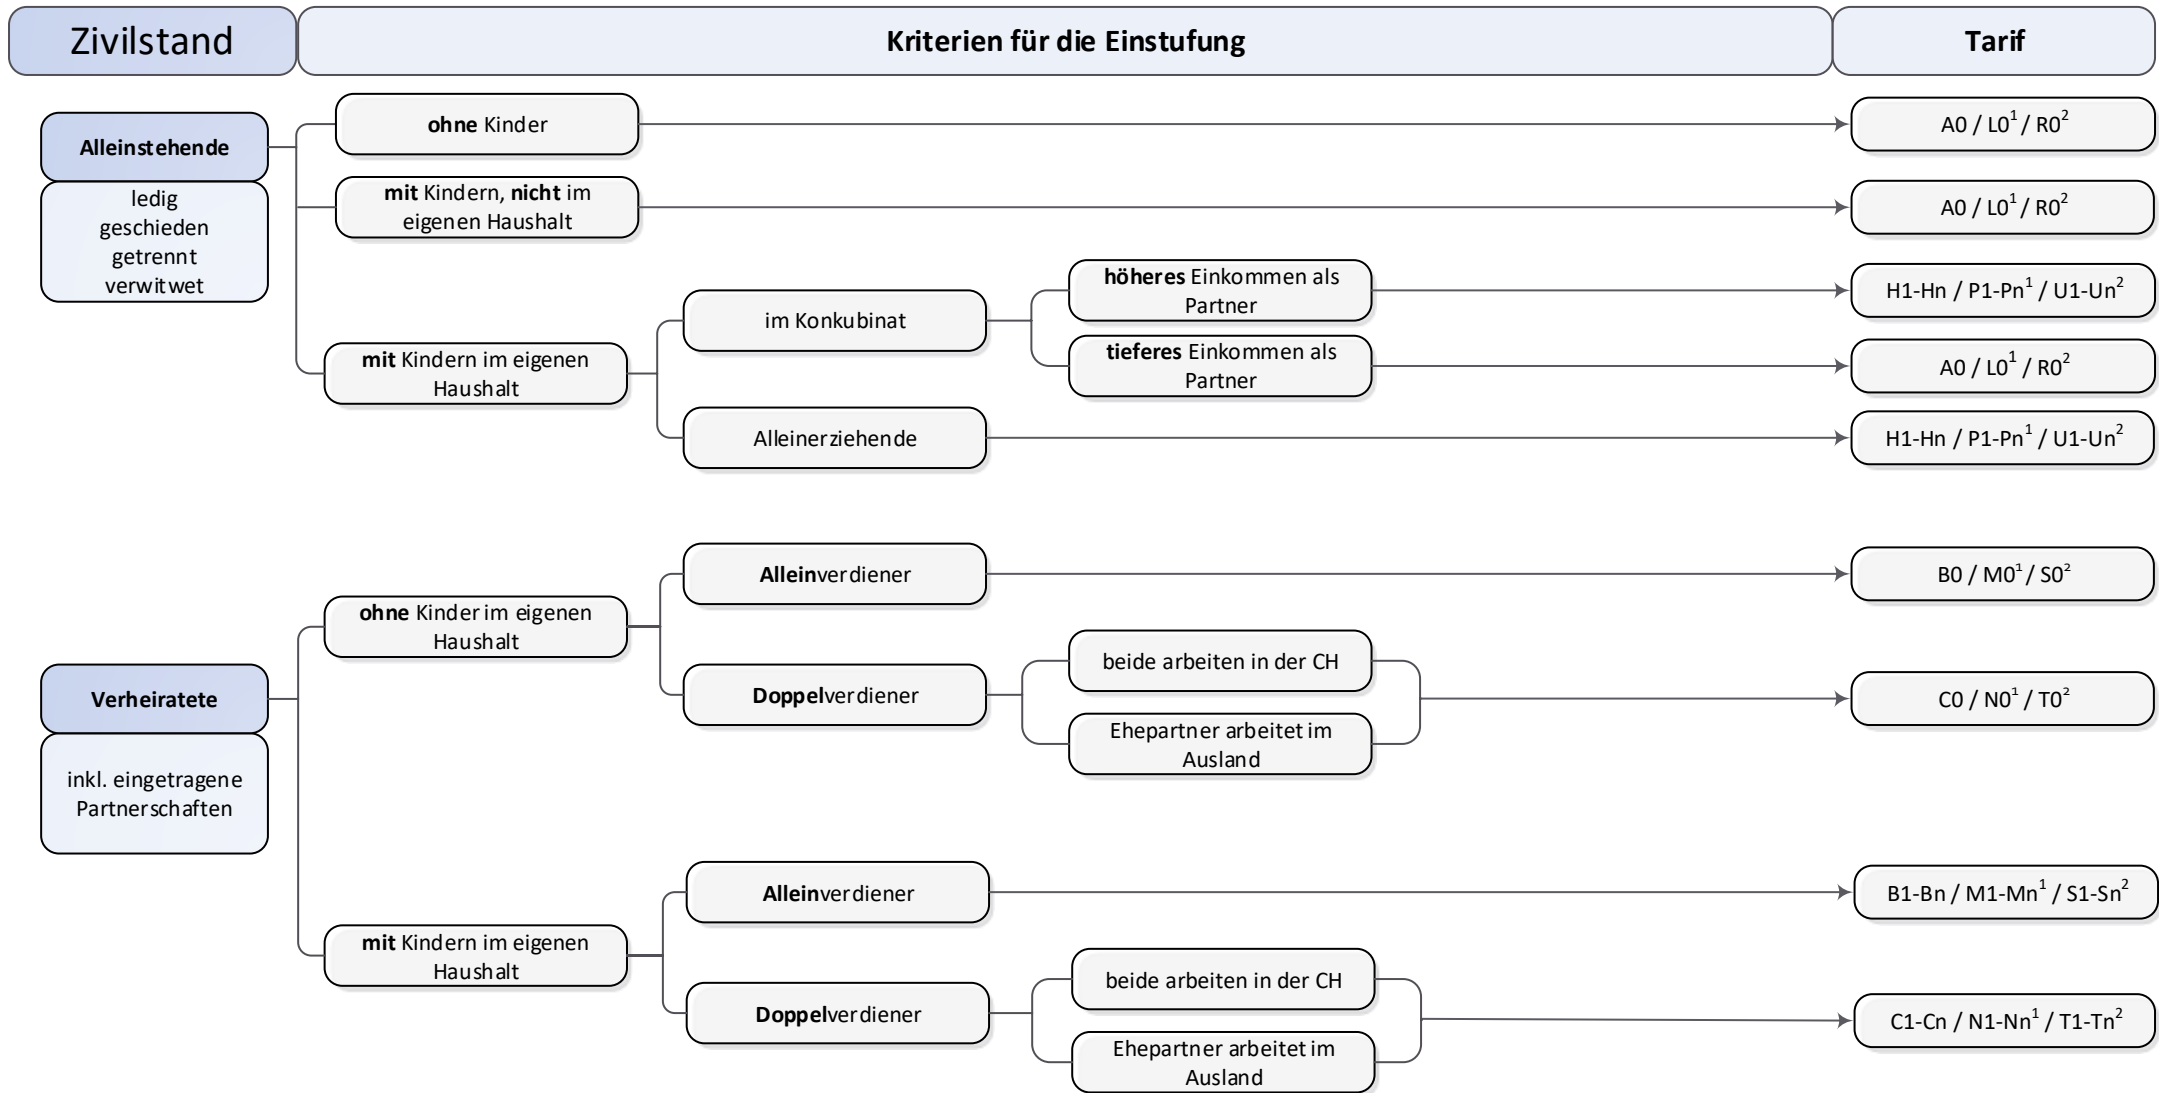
Zivilstand

Kriterien für die Einstufung

Tarif

Alleinstehende

ledig
geschieden
getrennt
verwitwet

ohne Kinder

$A0 / L0^1 / R0^2$

mit Kindern, nicht im eigenen Haushalt

$A0 / L0^1 / R0^2$

mit Kindern im eigenen Haushalt

im Konkubinat

höheres Einkommen als Partner

$H1\text{-}Hn / P1\text{-}Pn^1 / U1\text{-}Un^2$

tieferes Einkommen als Partner

$A0 / L0^1 / R0^2$

Alleinerziehende

$H1\text{-}Hn / P1\text{-}Pn^1 / U1\text{-}Un^2$

Verheiratete

inkl. eingetragene Partnerschaften

ohne Kinder im eigenen Haushalt

Alleinverdiener

$B0 / M0^1 / S0^2$

Doppelverdiener

beide arbeiten in der CH

Ehepartner arbeitet im Ausland

$C0 / N0^1 / T0^2$

mit Kindern im eigenen Haushalt

Alleinverdiener

$B1\text{-}Bn / M1\text{-}Mn^1 / S1\text{-}Sn^2$

Doppelverdiener

beide arbeiten in der CH

Ehepartner arbeitet im Ausland

$C1\text{-}Cn / N1\text{-}Nn^1 / T1\text{-}Tn^2$